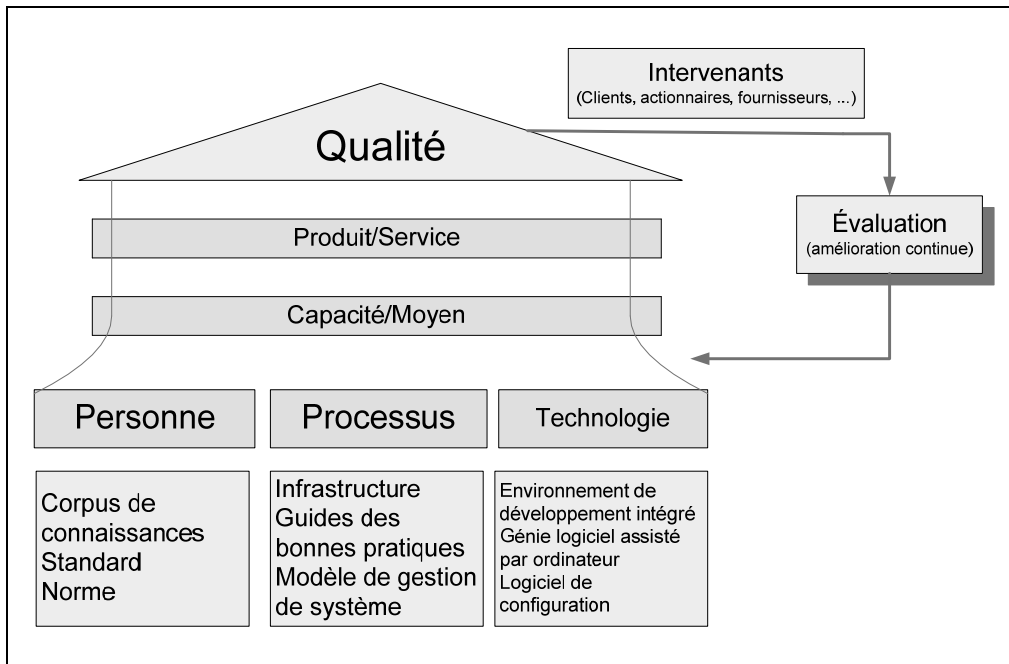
Intervenants
(Clients, actionnaires, fournisseurs, ...)

Qualité

Évaluation
(amélioration continue)

Produit/Service

Capacité/Moyen

Personne

Processus

Technologie

Corpus de connaissances
Standard
Norme

Infrastructure
Guides des bonnes pratiques
Modèle de gestion de système

Environnement de développement intégré
Génie logiciel assisté par ordinateur
Logiciel de configuration